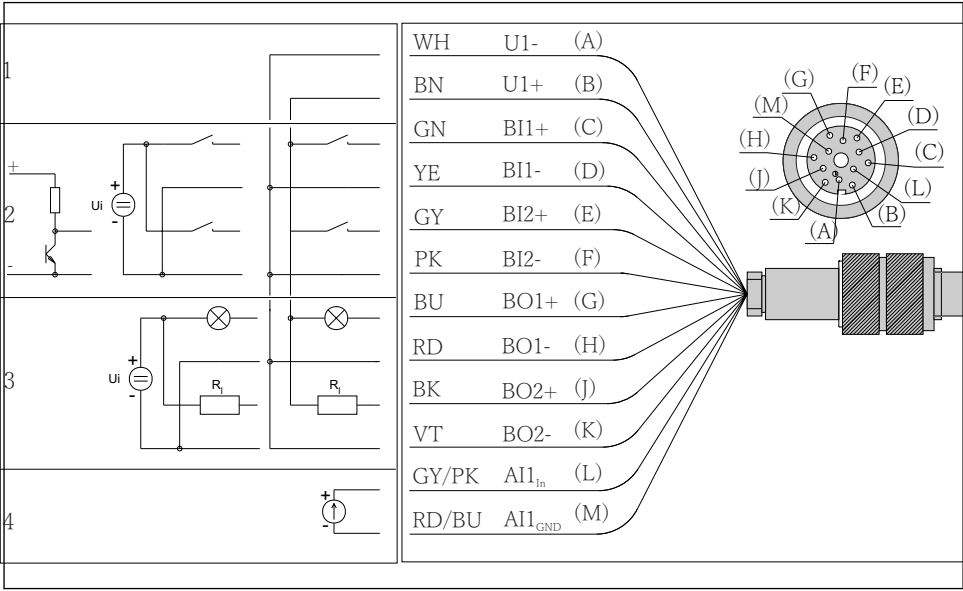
1

2

+

-

Ui

+

-

3

Ui

+

-

$R_l$

$R_l$

4

+

-

| | | |
|---|---|---|
| WH | U1- | (A) |
| BN | U1+ | (B) |
| GN | BI1+ | (C) |
| YE | BI1- | (D) |
| GY | BI2+ | (E) |
| PK | BI2- | (F) |
| BU | BO1+ | (G) |
| RD | BO1- | (H) |
| BK | BO2+ | (J) |
| VT | BO2- | (K) |
| GY/PK | $AI1_{In}$ | (L) |
| RD/BU | $AI1_{GND}$ | (M) |

(G) (F) (E)
(M) (D)
(H) (C)
(J) (L)
(K) (B)
(A)